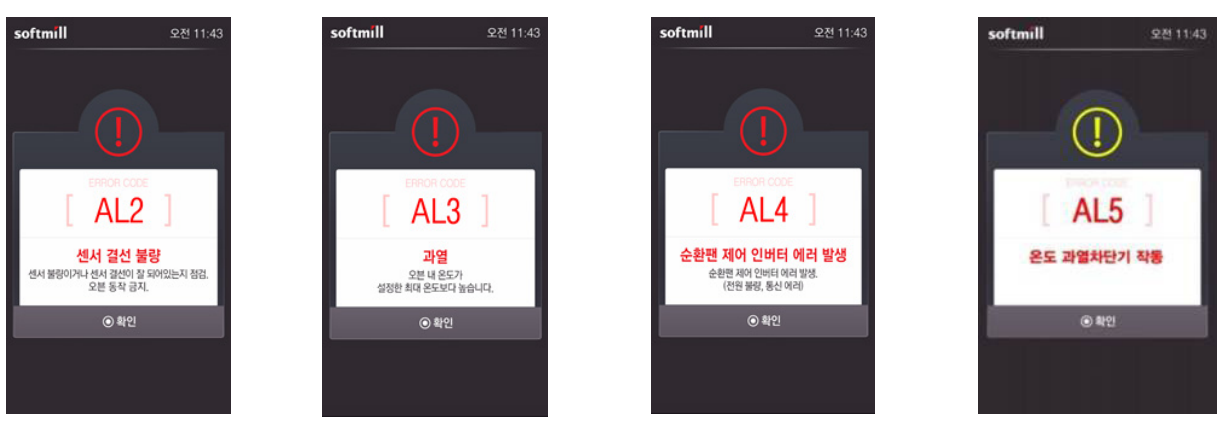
softmill 오전 11:43

ERROR CODE
[ AL2 ]
센서 결선 불량
센서 불량이거나 센서 결선이 잘 되어있는지 점검. 오븐 동작 금지.

확인

softmill 오전 11:43

ERROR CODE
[ AL3 ]
과열
오븐 내 온도가 설정한 최대 온도보다 높습니다.

확인

softmill 오전 11:43

ERROR CODE
[ AL4 ]
순환팬 제어 인버터 에러 발생
순환팬 제어 인버터 에러 발생. (전원 불량, 통신 에러)

확인

softmill 오전 11:43

ERROR CODE
[ AL5 ]
온도 과열차단기 작동

확인